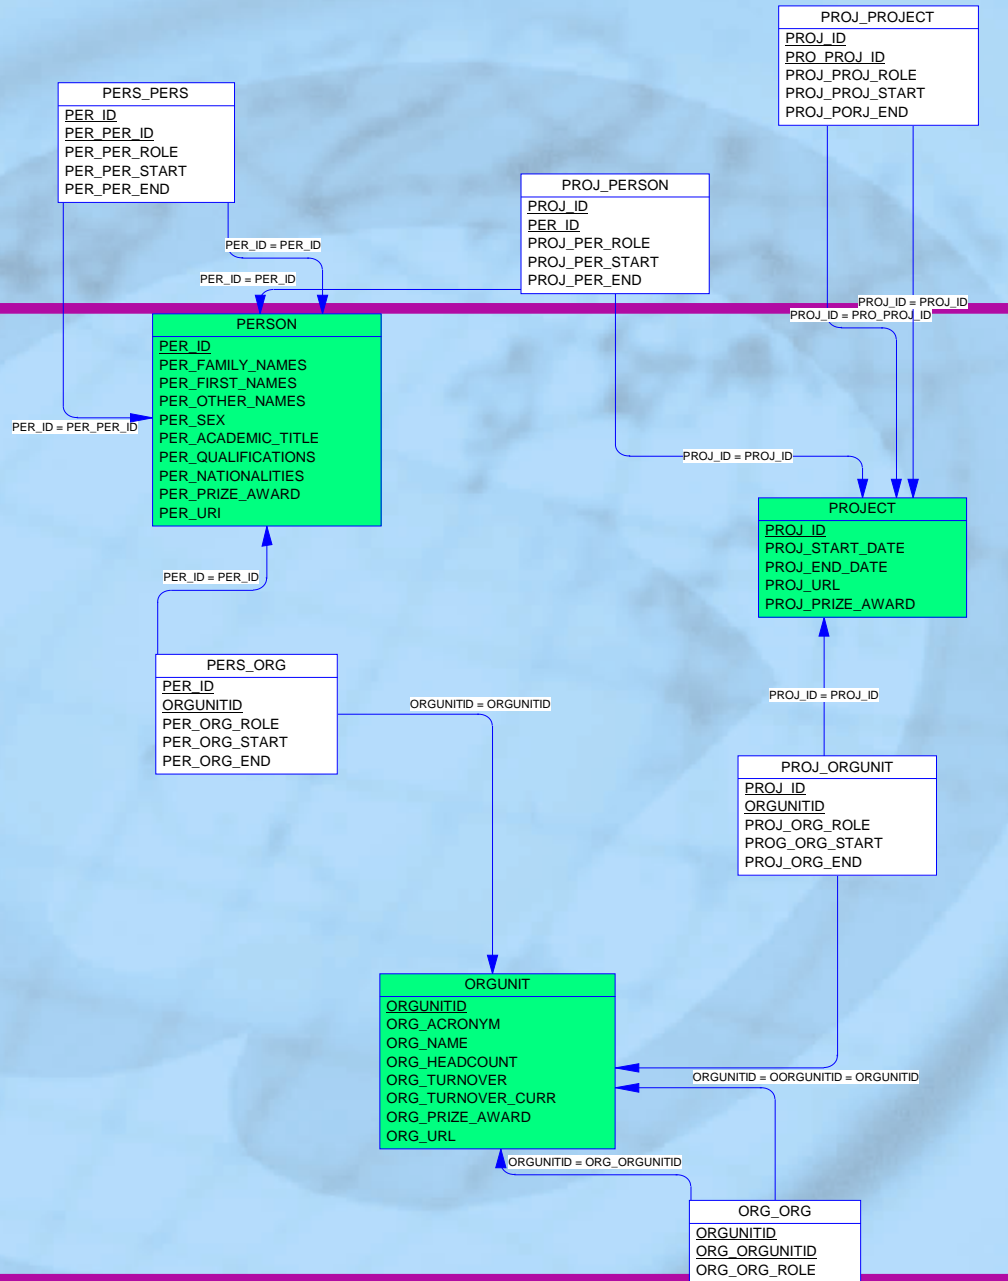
PROJ_PROJECT
PROJ_ID
PRO_PROJ_ID
PROJ_PROJ_ROLE
PROJ_PROJ_START
PROJ_PORJ_END

PERS_PERS
PER_ID
PER_PER_ID
PER_PER_ROLE
PER_PER_START
PER_PER_END

PROJ_PERSON
PROJ_ID
PER_ID
PROJ_PER_ROLE
PROJ_PER_START
PROJ_PER_END

PER_ID = PER_ID
PER_ID = PER_ID
PROJ_ID = PROJ_ID
PROJ_ID = PRO_PROJ_ID

PERSON
PER_ID
PER_FAMILY_NAMES
PER_FIRST_NAMES
PER_OTHER_NAMES
PER_SEX
PER_ACADEMIC_TITLE
PER_QUALIFICATIONS
PER_NATIONALITIES
PER_PRIZE_AWARD
PER_URI

PER_ID = PER_PER_ID

PROJ_ID = PROJ_ID

PROJECT
PROJ_ID
PROJ_START_DATE
PROJ_END_DATE
PROJ_URL
PROJ_PRIZE_AWARD

PER_ID = PER_ID

PERS_ORG
PER_ID
ORGUNITID
PER_ORG_ROLE
PER_ORG_START
PER_ORG_END

ORGUNITID = ORGUNITID

PROJ_ID = PROJ_ID

PROJ_ORGUNIT
PROJ_ID
ORGUNITID
PROJ_ORG_ROLE
PROG_ORG_START
PROJ_ORG_END

ORGUNIT
ORGUNITID
ORG_ACRONYM
ORG_NAME
ORG_HEADCOUNT
ORG_TURNOVER
ORG_TURNOVER_CURR
ORG_PRIZE_AWARD
ORG_URL

ORGUNITID = OORGUNITID = ORGUNITID
ORGUNITID = ORG_ORGUNITID

ORG_ORG
ORGUNITID
ORG_ORGUNITID
ORG_ORG_ROLE